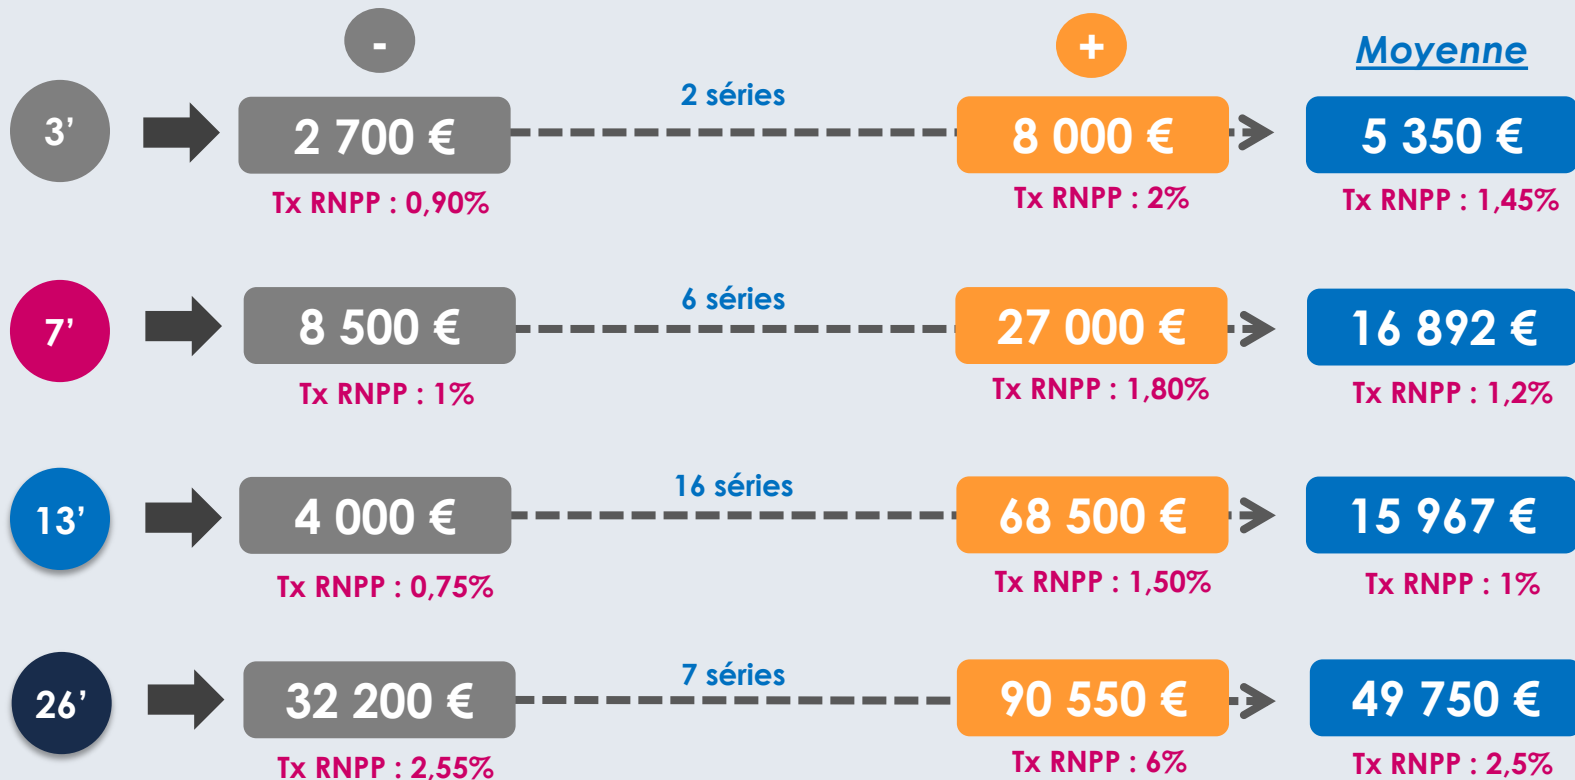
-

+

Moyenne

3'

2 700 €

Tx RNPP : 0,90%

2 séries

8 000 €

Tx RNPP : 2%

5 350 €

Tx RNPP : 1,45%

7'

8 500 €

Tx RNPP : 1%

6 séries

27 000 €

Tx RNPP : 1,80%

16 892 €

Tx RNPP : 1,2%

13'

4 000 €

Tx RNPP : 0,75%

16 séries

68 500 €

Tx RNPP : 1,50%

15 967 €

Tx RNPP : 1%

26'

32 200 €

Tx RNPP : 2,55%

7 séries

90 550 €

Tx RNPP : 6%

49 750 €

Tx RNPP : 2,5%